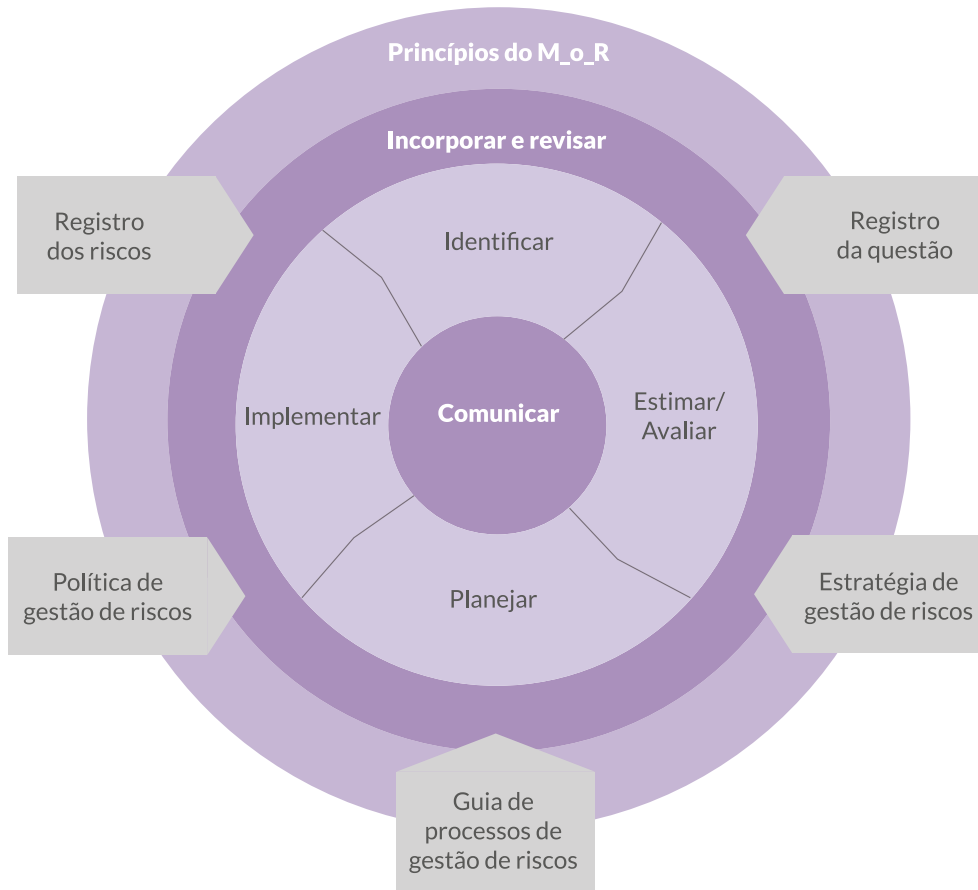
Princípios do M_o_R

Incorporar e revisar

Registro dos riscos

Registro da questão

Identificar

Implementar

Comunicar

Estimar/ Avaliar

Planejar

Política de gestão de riscos

Estratégia de gestão de riscos

Guia de processos de gestão de riscos